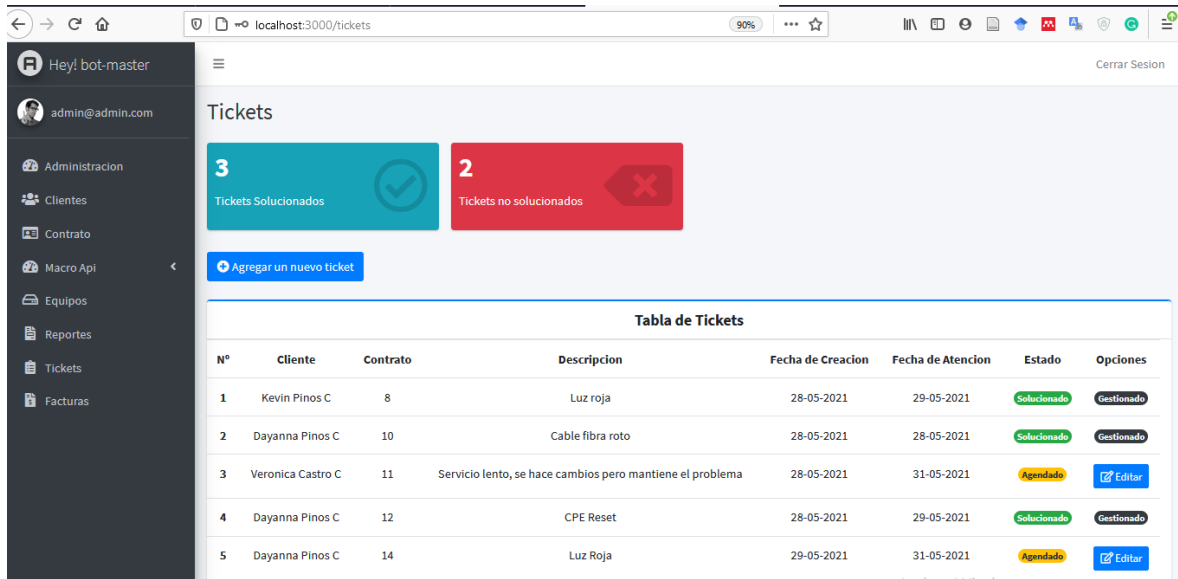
localhost:3000/tickets

90%

Hey! bot-master

Cerrar Sesion

admin@admin.com

Administracion
Clientes
Contrato
Macro Api
Equipos
Reportes
Tickets
Facturas

Tickets

3
Tickets Solucionados

2
Tickets no solucionados

Agregar un nuevo ticket

Tabla de Tickets

| Nº | Cliente | Contrato | Descripcion | Fecha de Creacion | Fecha de Atencion | Estado | Opciones |
|---|---|---|---|---|---|---|---|
| 1 | Kevin Pinos C | 8 | Luz roja | 28-05-2021 | 29-05-2021 | Solucionado | Gestionado |
| 2 | Dayanna Pinos C | 10 | Cable fibra roto | 28-05-2021 | 28-05-2021 | Solucionado | Gestionado |
| 3 | Veronica Castro C | 11 | Servicio lento, se hace cambios pero mantiene el problema | 28-05-2021 | 31-05-2021 | Agendado | Editar |
| 4 | Dayanna Pinos C | 12 | CPE Reset | 28-05-2021 | 29-05-2021 | Solucionado | Gestionado |
| 5 | Dayanna Pinos C | 14 | Luz Roja | 29-05-2021 | 31-05-2021 | Agendado | Editar |